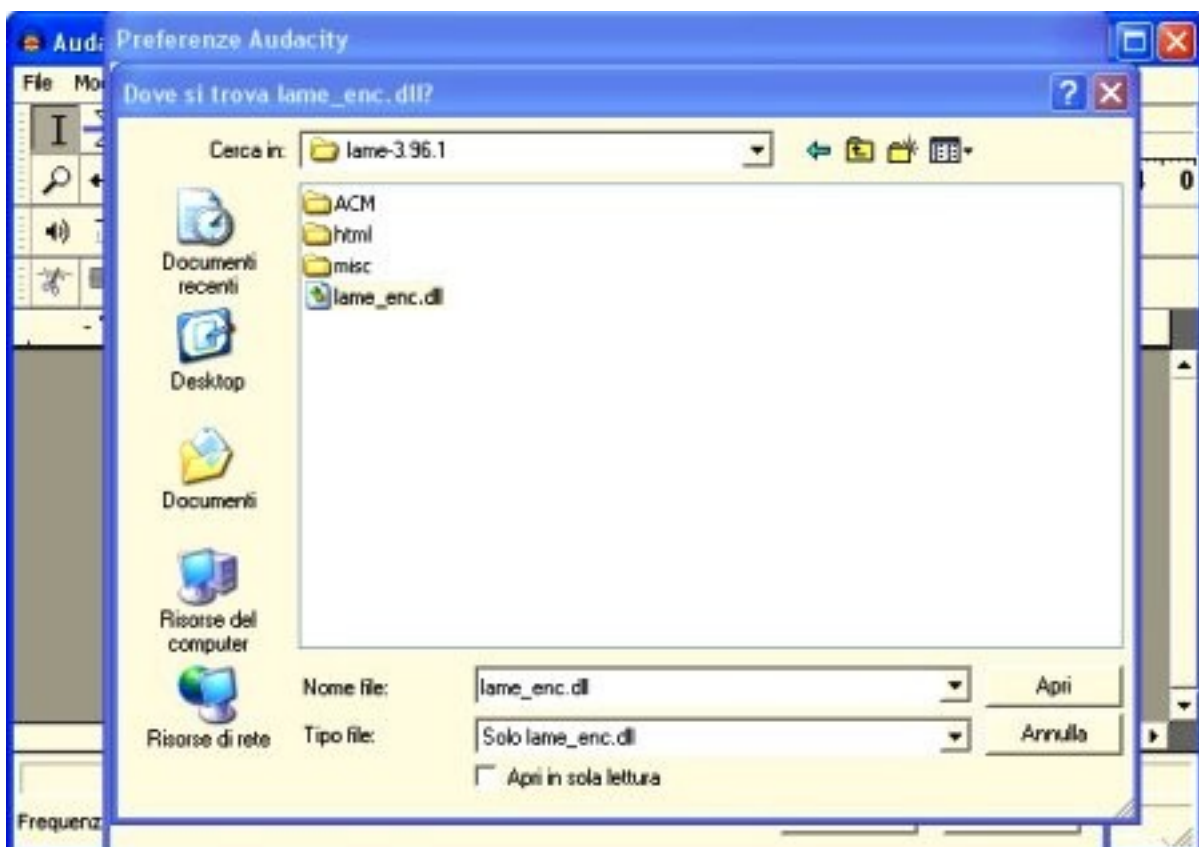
Aud Preferenze Audacity

File Mo

Dove si trova lame_enc.dll?

Cerca in: lame-3.96.1

ACM
html
misc
lame_enc.dll

Documenti recenti

Desktop

Documenti

Risorse del computer

Risorse di rete

Nome file: lame_enc.dll

Apri

Tipo file: Solo lame_enc.dll

Annulla

Apri in sola lettura

Frequenz

0